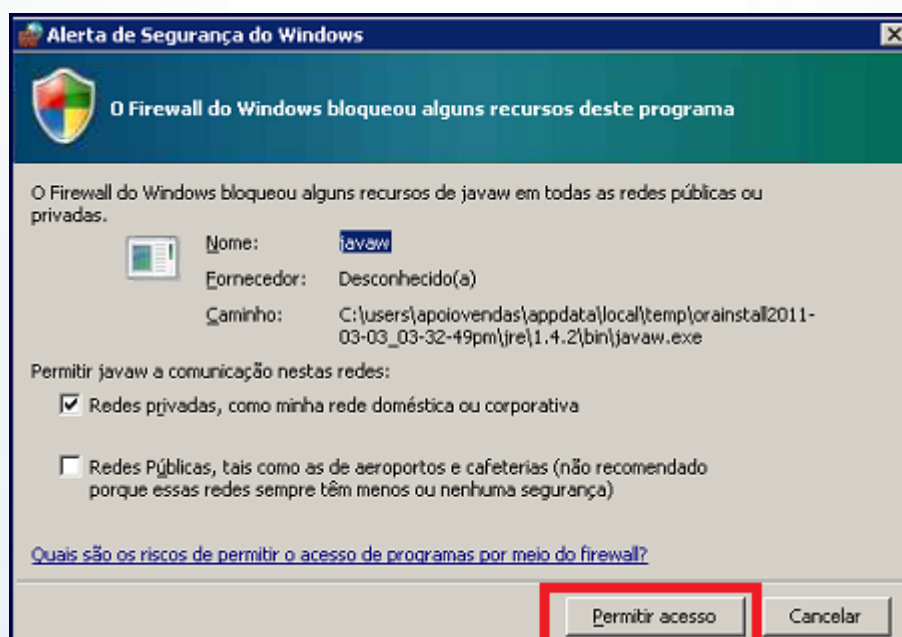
Alerta de Segurança do Windows

O Firewall do Windows bloqueou alguns recursos deste programa

O Firewall do Windows bloqueou alguns recursos de javaw em todas as redes públicas ou privadas.

Nome: javaw

Fornecedor: Desconhecido(a)

Caminho: C:\users\apoiovendas\appdata\local\temp\orainstall2011-03-03_03-32-49pm\jre\1.4.2\bin\javaw.exe

Permitir javaw a comunicação nestas redes:

☑ Redes privadas, como minha rede doméstica ou corporativa

☐ Redes Públicas, tais como as de aeroportos e cafeterias (não recomendado porque essas redes sempre têm menos ou nenhuma segurança)

Quais são os riscos de permitir o acesso de programas por meio do firewall?

Permitir acesso | Cancelar